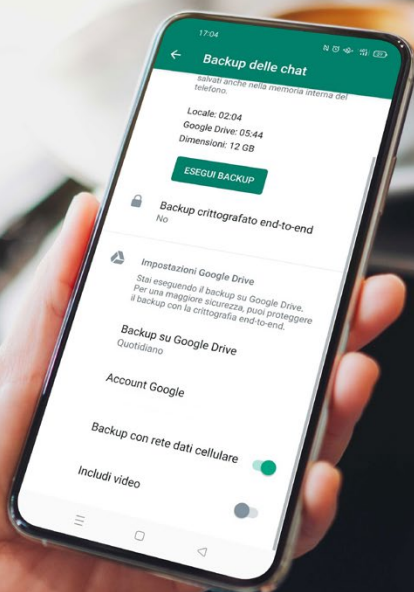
17:04

Backup delle chat

salvati anche nella memoria interna del telefono.

Locale: 02:04
Google Drive: 05:44
Dimensioni: 12 GB

ESEGUI BACKUP

Backup crittografato end-to-end
No

Impostazioni Google Drive

Stai eseguendo il backup su Google Drive. Per una maggiore sicurezza, puoi proteggere il backup con la crittografia end-to-end.

Backup su Google Drive
Quotidiano

Account Google

Backup con rete dati cellulare

Includi video